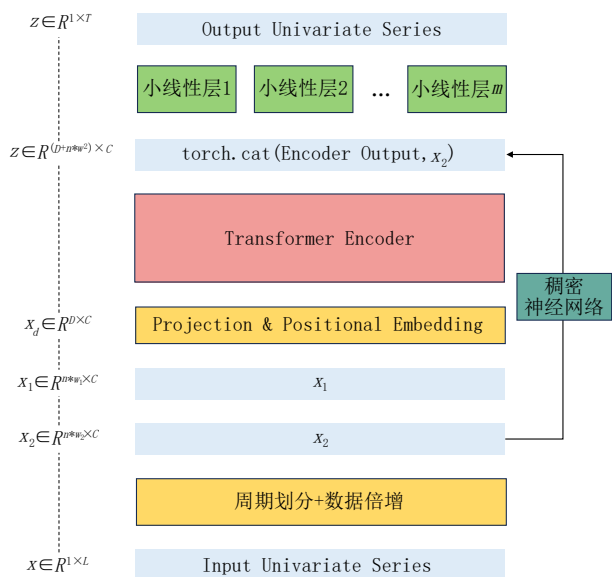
$z \in R^{1\times T}$

Output Univariate Series

小线性层1

小线性层2

…

小线性层$m$

$z \in R^{(D+n*w^2)\times C}$

torch.cat(Encoder Output, $x_2$)

Transformer Encoder

稠密神经网络

$x_d \in R^{D\times C}$

Projection & Positional Embedding

$x_1 \in R^{n*w_1\times C}$

$x_1$

$x_2 \in R^{n*w_2\times C}$

$x_2$

周期划分+数据倍增

$x \in R^{1\times L}$

Input Univariate Series